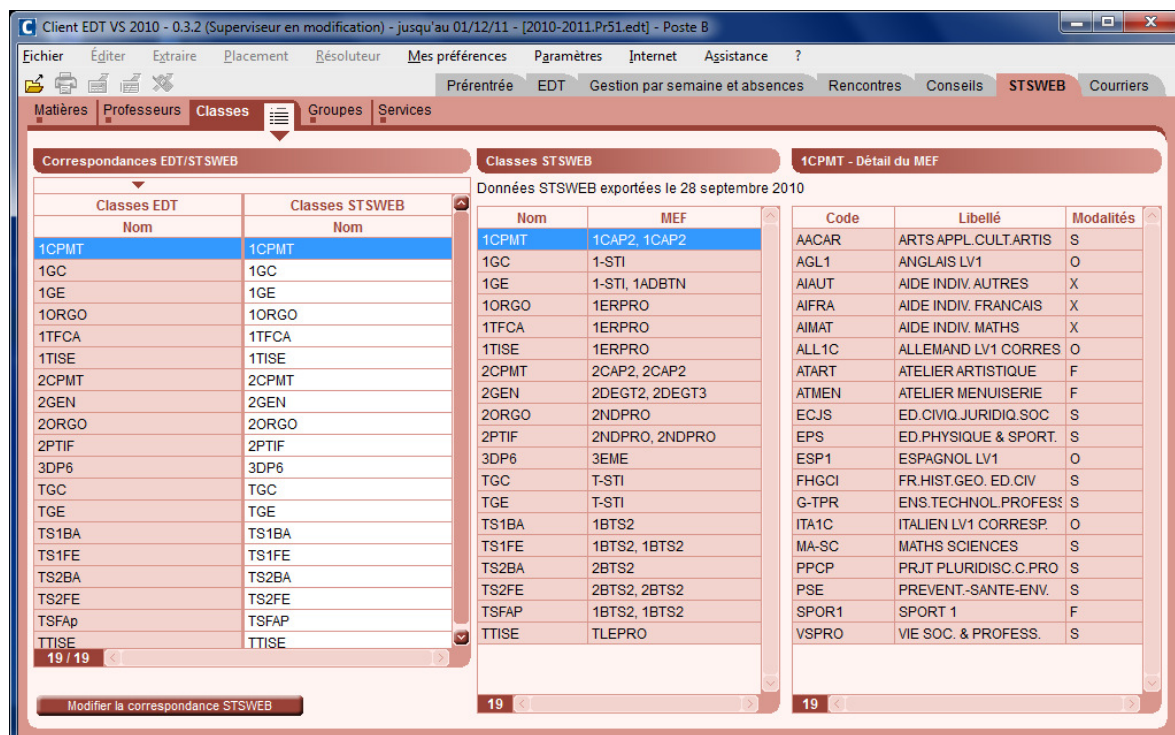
Client EDT VS 2010 - 0.3.2 (Superviseur en modification) - jusqu'au 01/12/11 - [2010-2011.Pr51.edt] - Poste B

Fichier Éditer Extraire Placement Résoluteur Mes préférences Paramètres Internet Assistance ?

Prérentrée EDT Gestion par semaine et absences Rencontres Conseils STSWEB Courriers

Matières Professeurs Classes Groupes Services

Correspondances EDT/STSWEB

| Classes EDT | Classes STSWEB |
|---|---|
| Nom | Nom |
| 1CPMT | 1CPMT |
| 1GC | 1GC |
| 1GE | 1GE |
| 1ORGO | 1ORGO |
| 1TFCA | 1TFCA |
| 1TISE | 1TISE |
| 2CPMT | 2CPMT |
| 2GEN | 2GEN |
| 2ORGO | 2ORGO |
| 2PTIF | 2PTIF |
| 3DP6 | 3DP6 |
| TGC | TGC |
| TGE | TGE |
| TS1BA | TS1BA |
| TS1FE | TS1FE |
| TS2BA | TS2BA |
| TS2FE | TS2FE |
| TSFAp | TSFAP |
| TTISE | TTISE |

19 / 19

Modifier la correspondance STSWEB

Classes STSWEB

Données STSWEB exportées le 28 septembre 2010

| Nom | MEF |
|---|---|
| 1CPMT | 1CAP2, 1CAP2 |
| 1GC | 1-STI |
| 1GE | 1-STI, 1ADBTN |
| 1ORGO | 1ERPRO |
| 1TFCA | 1ERPRO |
| 1TISE | 1ERPRO |
| 2CPMT | 2CAP2, 2CAP2 |
| 2GEN | 2DEGT2, 2DEGT3 |
| 2ORGO | 2NDPRO |
| 2PTIF | 2NDPRO, 2NDPRO |
| 3DP6 | 3EME |
| TGC | T-STI |
| TGE | T-STI |
| TS1BA | 1BTS2 |
| TS1FE | 1BTS2, 1BTS2 |
| TS2BA | 2BTS2 |
| TS2FE | 2BTS2, 2BTS2 |
| TSFAP | 1BTS2, 1BTS2 |
| TTISE | TLEPRO |

19

1CPMT - Détail du MEF

| Code | Libellé | Modalités |
|---|---|---|
| AACAR | ARTS APPL.CULT.ARTIS | S |
| AGL1 | ANGLAIS LV1 | O |
| AIAUT | AIDE INDIV. AUTRES | X |
| AIFRA | AIDE INDIV. FRANCAIS | X |
| AIMAT | AIDE INDIV. MATHS | X |
| ALL1C | ALLEMAND LV1 CORRES | O |
| ATART | ATELIER ARTISTIQUE | F |
| ATMEN | ATELIER MENUISERIE | F |
| ECJS | ED.CIVIQ.JURIDIQ.SOC | S |
| EPS | ED.PHYSIQUE & SPORT. | S |
| ESP1 | ESPAGNOL LV1 | O |
| FHGCI | FR.HIST.GEO. ED.CIV | S |
| G-TPR | ENS.TECHNOL.PROFESS | S |
| ITA1C | ITALIEN LV1 CORRESP. | O |
| MA-SC | MATHS SCIENCES | S |
| PPCP | PRJT PLURIDISC.C.PRO | S |
| PSE | PREVENT.-SANTE-ENV. | S |
| SPOR1 | SPORT 1 | F |
| VSPRO | VIE SOC. & PROFESS. | S |

19